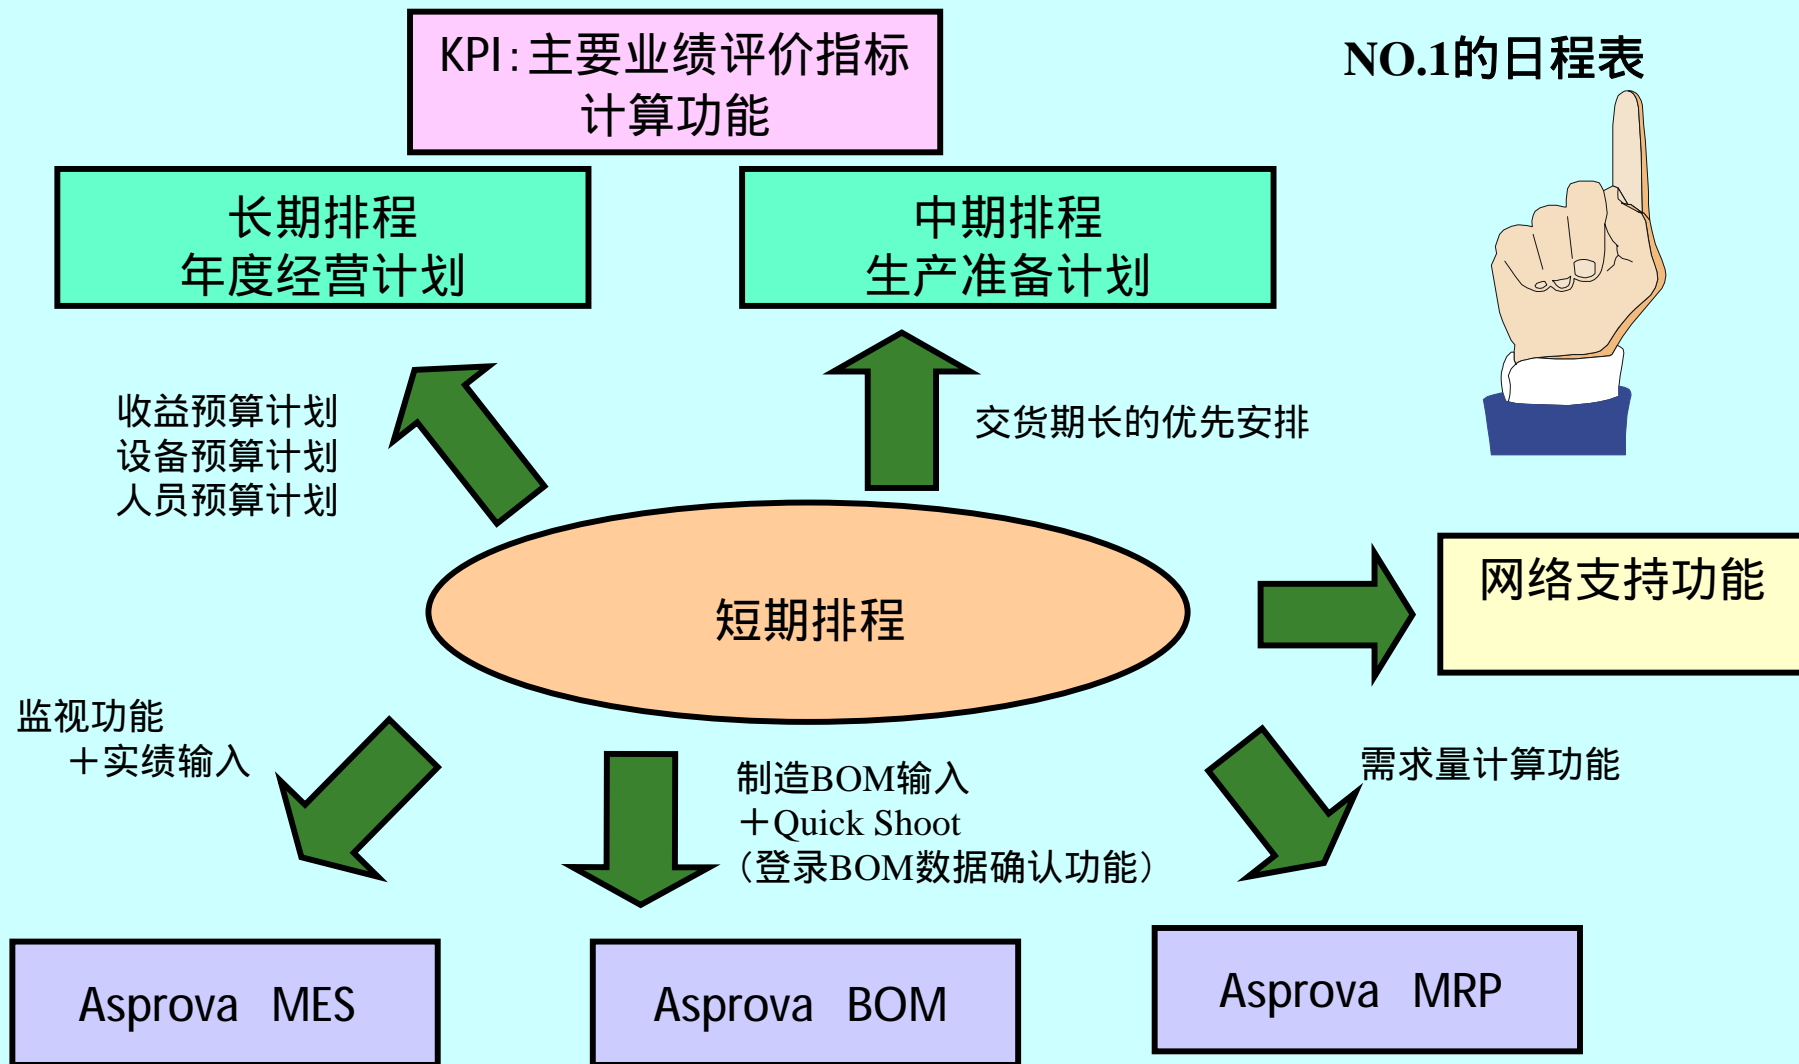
KPI:主要业绩评价指标
计算功能

NO.1的日程表

长期排程
年度经营计划

中期排程
生产准备计划

收益预算计划
设备预算计划
人员预算计划

交货期长的优先安排

短期排程

网络支持功能

监视功能
＋实绩输入

制造BOM输入
＋Quick Shoot
（登录BOM数据确认功能）

需求量计算功能

Asprova MES

Asprova BOM

Asprova MRP